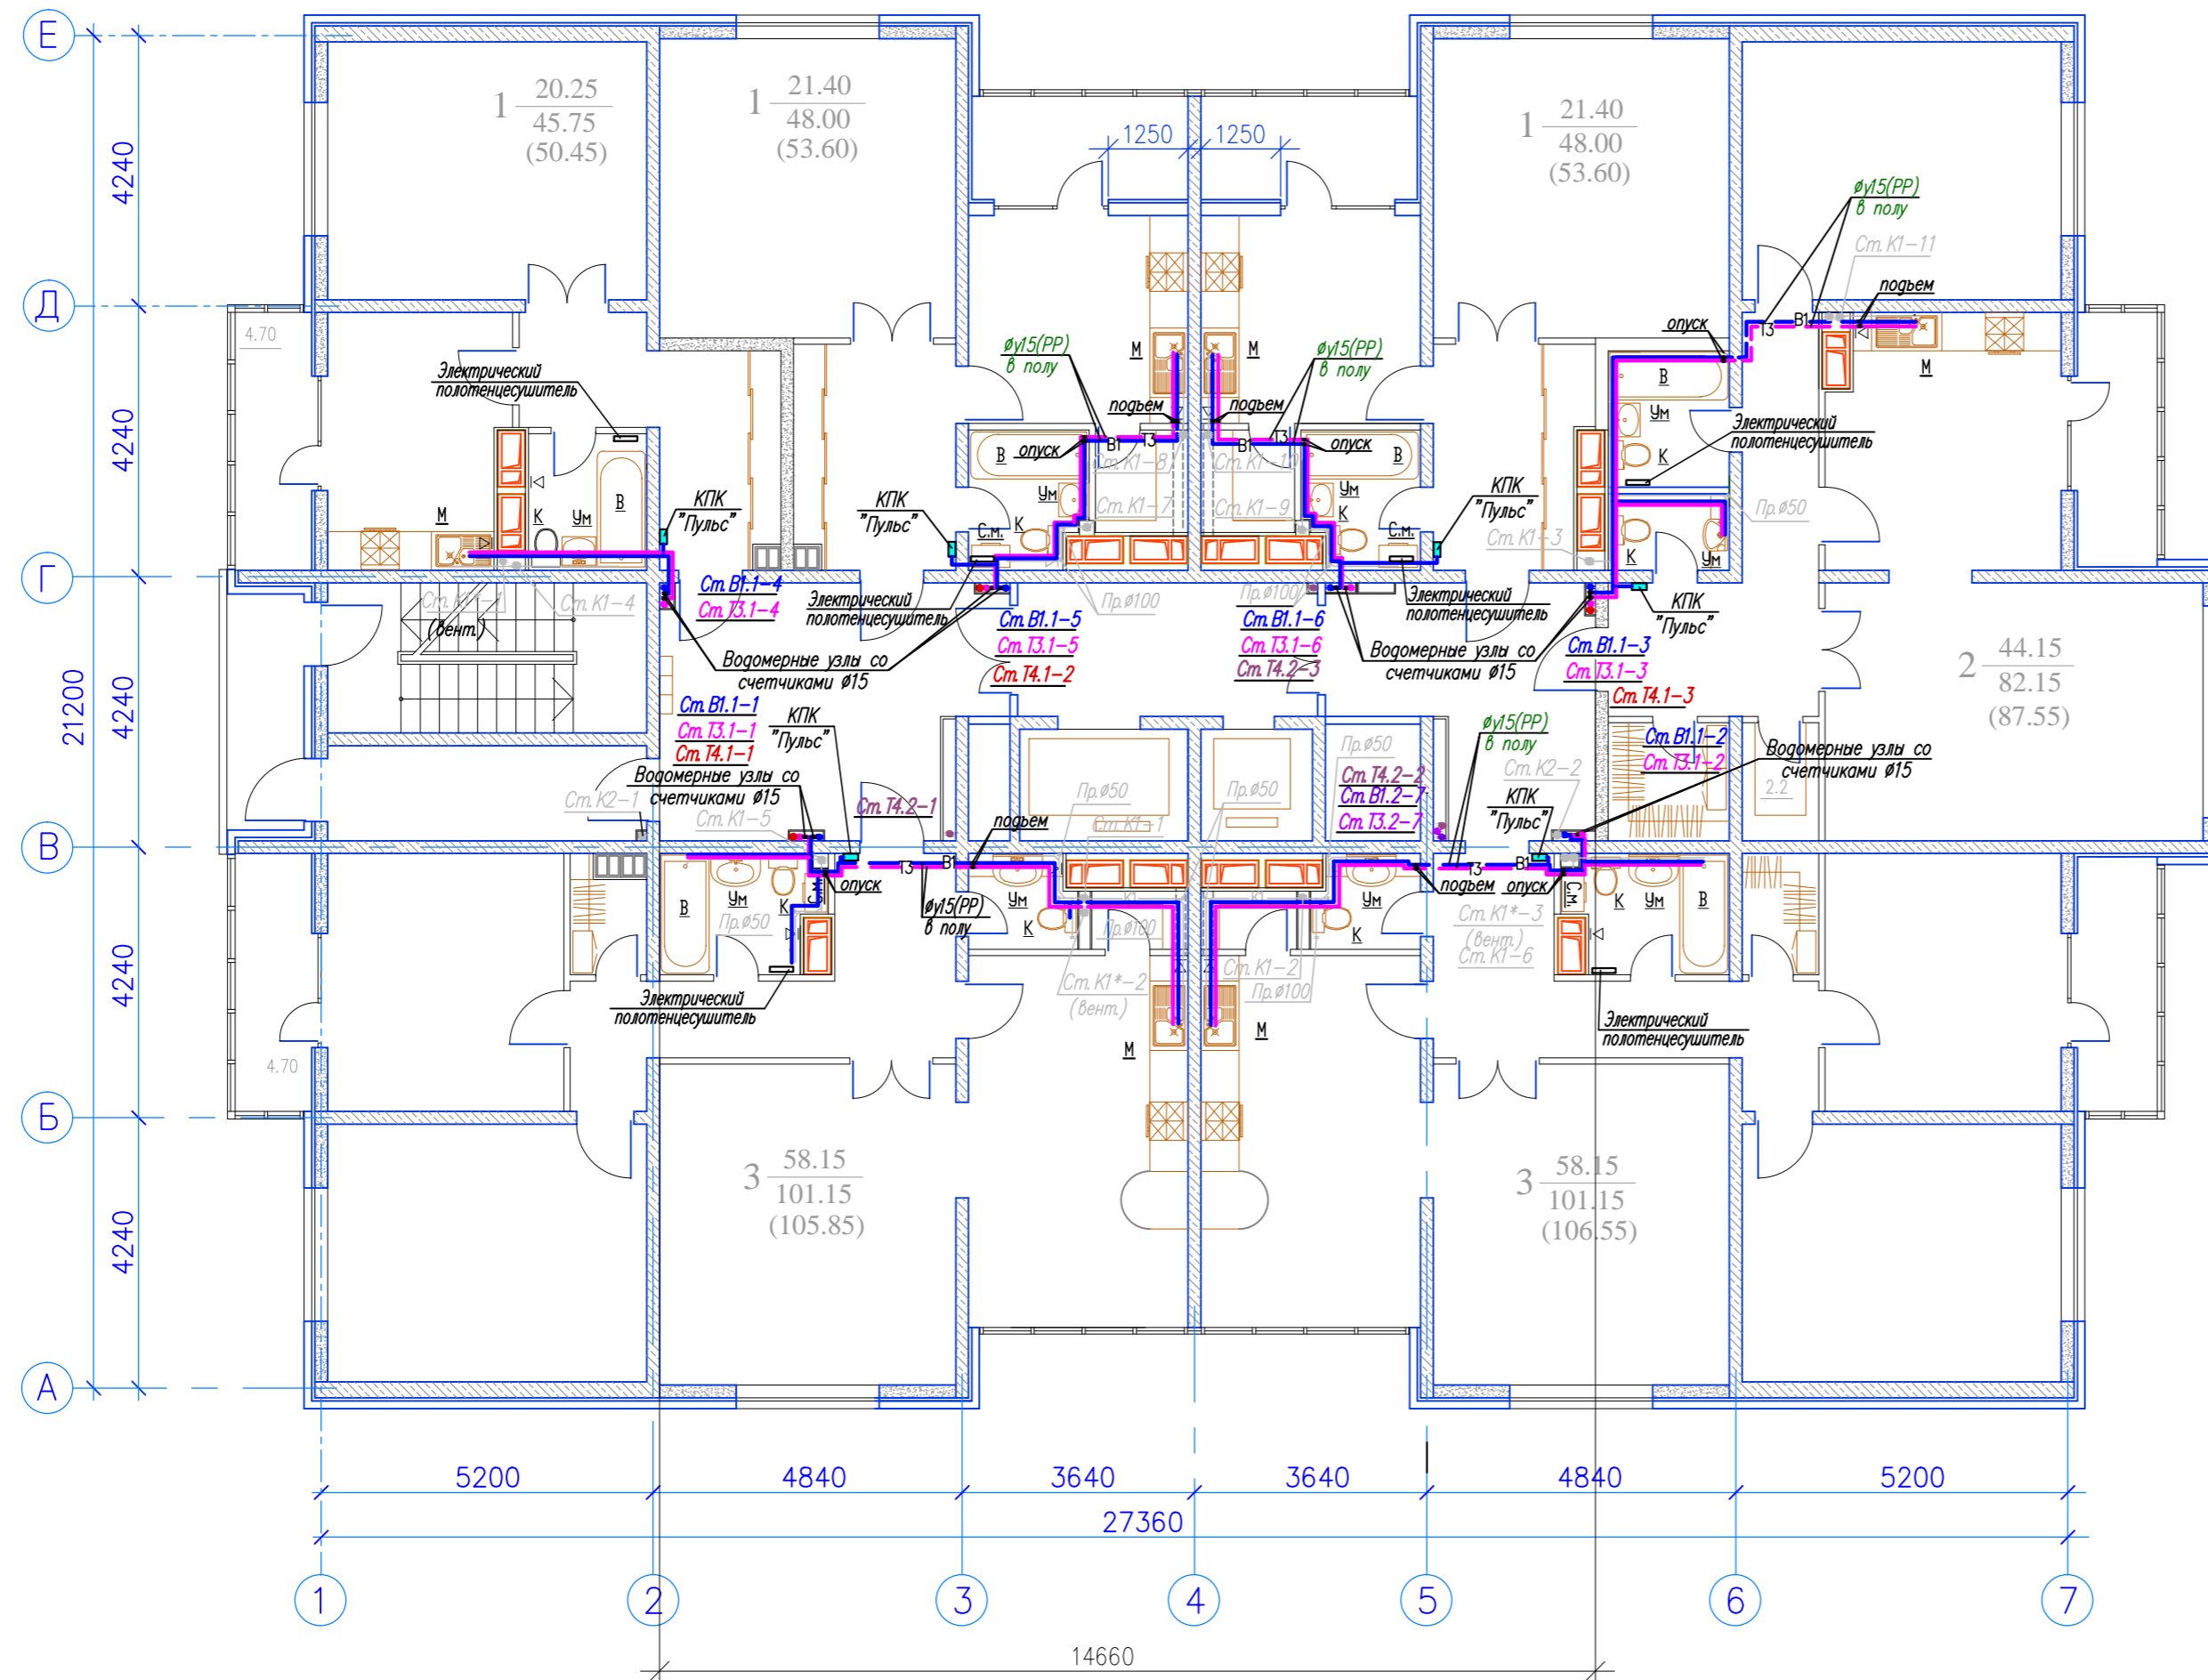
Е
Д
Г
В
Б
А
4240
4240
4240
4240
4240
21200

1 $\frac{20.25}{45.75}$ (50.45)
1 $\frac{21.40}{48.00}$ (53.60)
1 $\frac{21.40}{48.00}$ (53.60)
2 $\frac{44.15}{82.15}$ (87.55)
3 $\frac{58.15}{101.15}$ (105.85)
3 $\frac{58.15}{101.15}$ (106.55)

1250 1250
4.70
4.70
2.2

Электрический полотенцесушитель
М
К
Ум
В
КПК "Пульс"
Ст. В1.1–4
Ст. Т3.1–4
Ст. К1–1 (Вент.)
Ст. К1–4
Водомерные узлы со счетчиками ø15
Электрический полотенцесушитель
КПК "Пульс"
С.м.
øу15(РР) в полу
опуск
подъем
В1
Т3
Ст. К1–8
Ст. К1–7
Ст. В1.1–5
Ст. Т3.1–5
Ст. Т4.1–2
Пр.ø100
øу15(РР) в полу
подъем
опуск
Ст. К1–10
Ст. К1–9
Пр.ø100
Ст. В1.1–6
Ст. Т3.1–6
Ст. Т4.2–3
Электрический полотенцесушитель
Водомерные узлы со счетчиками ø15
КПК "Пульс"
Ст. К1–3
øу15(РР) в полу
Ст. К1–11
подъем
опуск
Электрический полотенцесушитель
Пр.ø50
КПК "Пульс"
Ст. В1.1–3
Ст. Т3.1–3
Ст. Т4.1–3
Ст. В1.1–2
Ст. Т3.1–2
Водомерные узлы со счетчиками ø15
Ст. В1.1–1
Ст. Т3.1–1
Ст. Т4.1–1
КПК "Пульс"
Водомерные узлы со счетчиками ø15
Ст. К2–1
Ст. К1–5
Ст. Т4.2–1
опуск
Пр.ø50
Электрический полотенцесушитель
øу15(РР) в полу
подъем
Пр.ø50
Ст. К1–1
Пр.ø100
Ст. К1*–2 (Вент.)
Пр.ø50
Ст. К1–2
Пр.ø100
Пр.ø50
Ст. Т4.2–2
Ст. В1.2–7
Ст. Т3.2–7
øу15(РР) в полу
Ст. К2–2
КПК "Пульс"
подъем опуск
Ст. К1*–3 (Вент.)
Ст. К1–6
Электрический полотенцесушитель

5200
4840
3640
3640
4840
5200
27360
1
2
3
4
5
6
7
14660